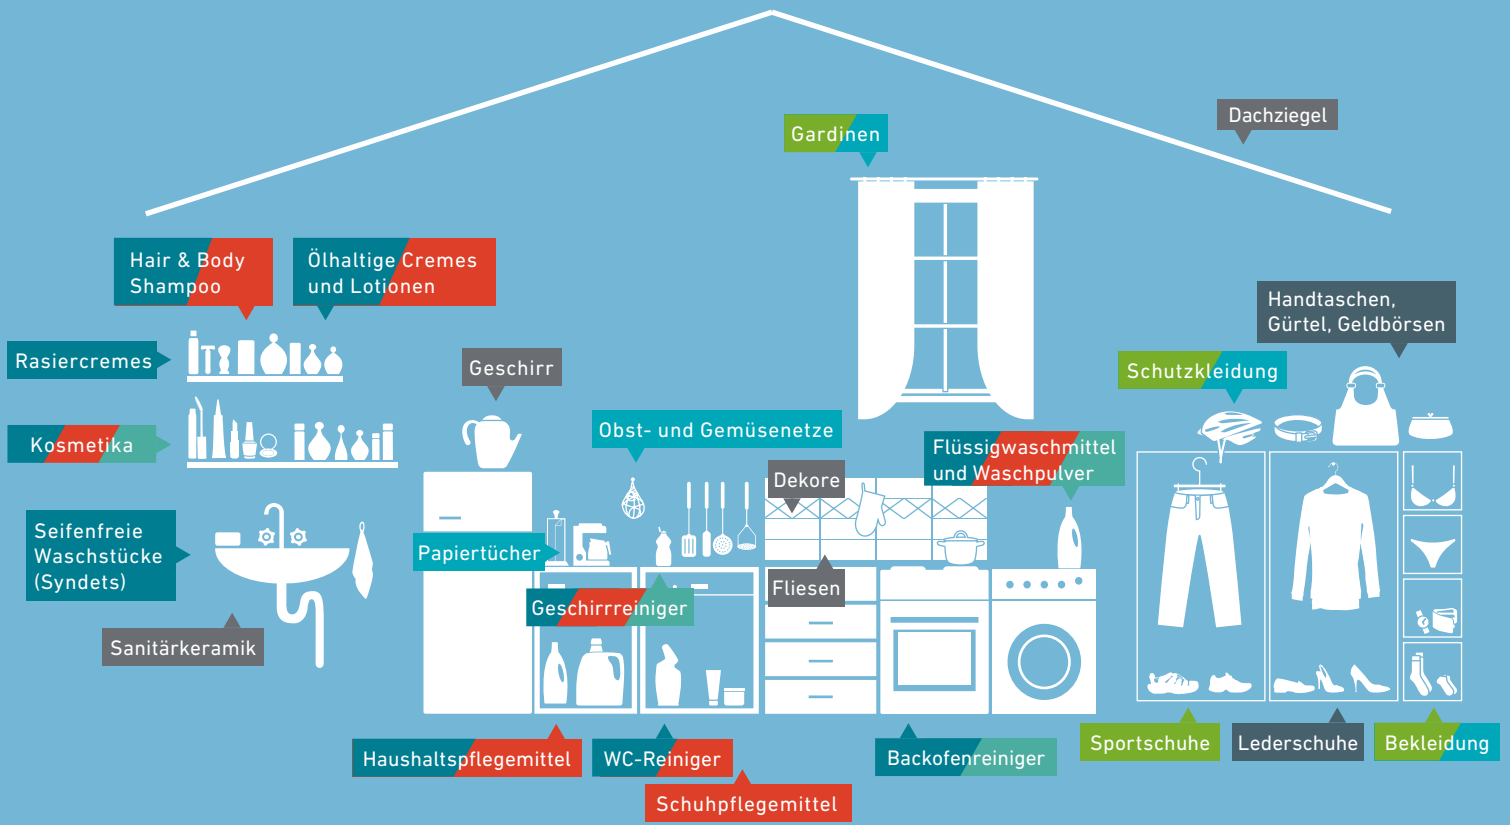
Gardinen

Dachziegel

Hair & Body Shampoo

Ölhaltige Cremes und Lotionen

Handtaschen, Gürtel, Geldbörsen

Rasiercremes

Geschirr

Schutzkleidung

Kosmetika

Obst- und Gemüsenetze

Flüssigwaschmittel und Waschpulver

Dekore

Seifenfreie Waschstücke (Syndets)

Papiertücher

Geschirrreiniger

Fliesen

Sanitärkeramik

Haushaltspflegemittel

WC-Reiniger

Backofenreiniger

Sportschuhe

Lederschuhe

Bekleidung

Schuhpflegemittel